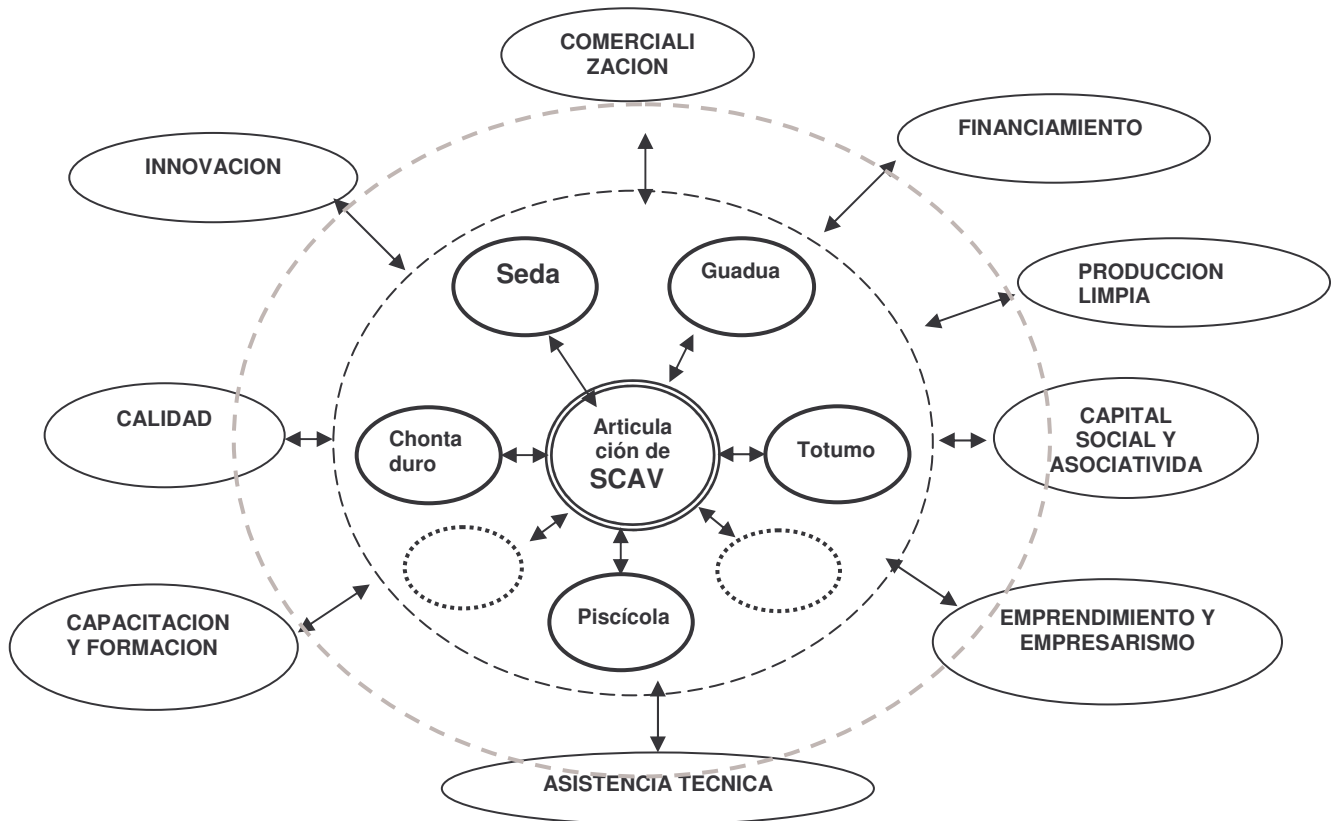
COMERCIALIZACION

FINANCIAMIENTO

INNOVACION

PRODUCCION LIMPIA

Seda

Guadua

CALIDAD

Chontaduro

Articulación de SCAV

Totumo

CAPITAL SOCIAL Y ASOCIATIVIDA

Piscícola

CAPACITACION Y FORMACION

EMPRENDIMIENTO Y EMPRESARISMO

ASISTENCIA TECNICA